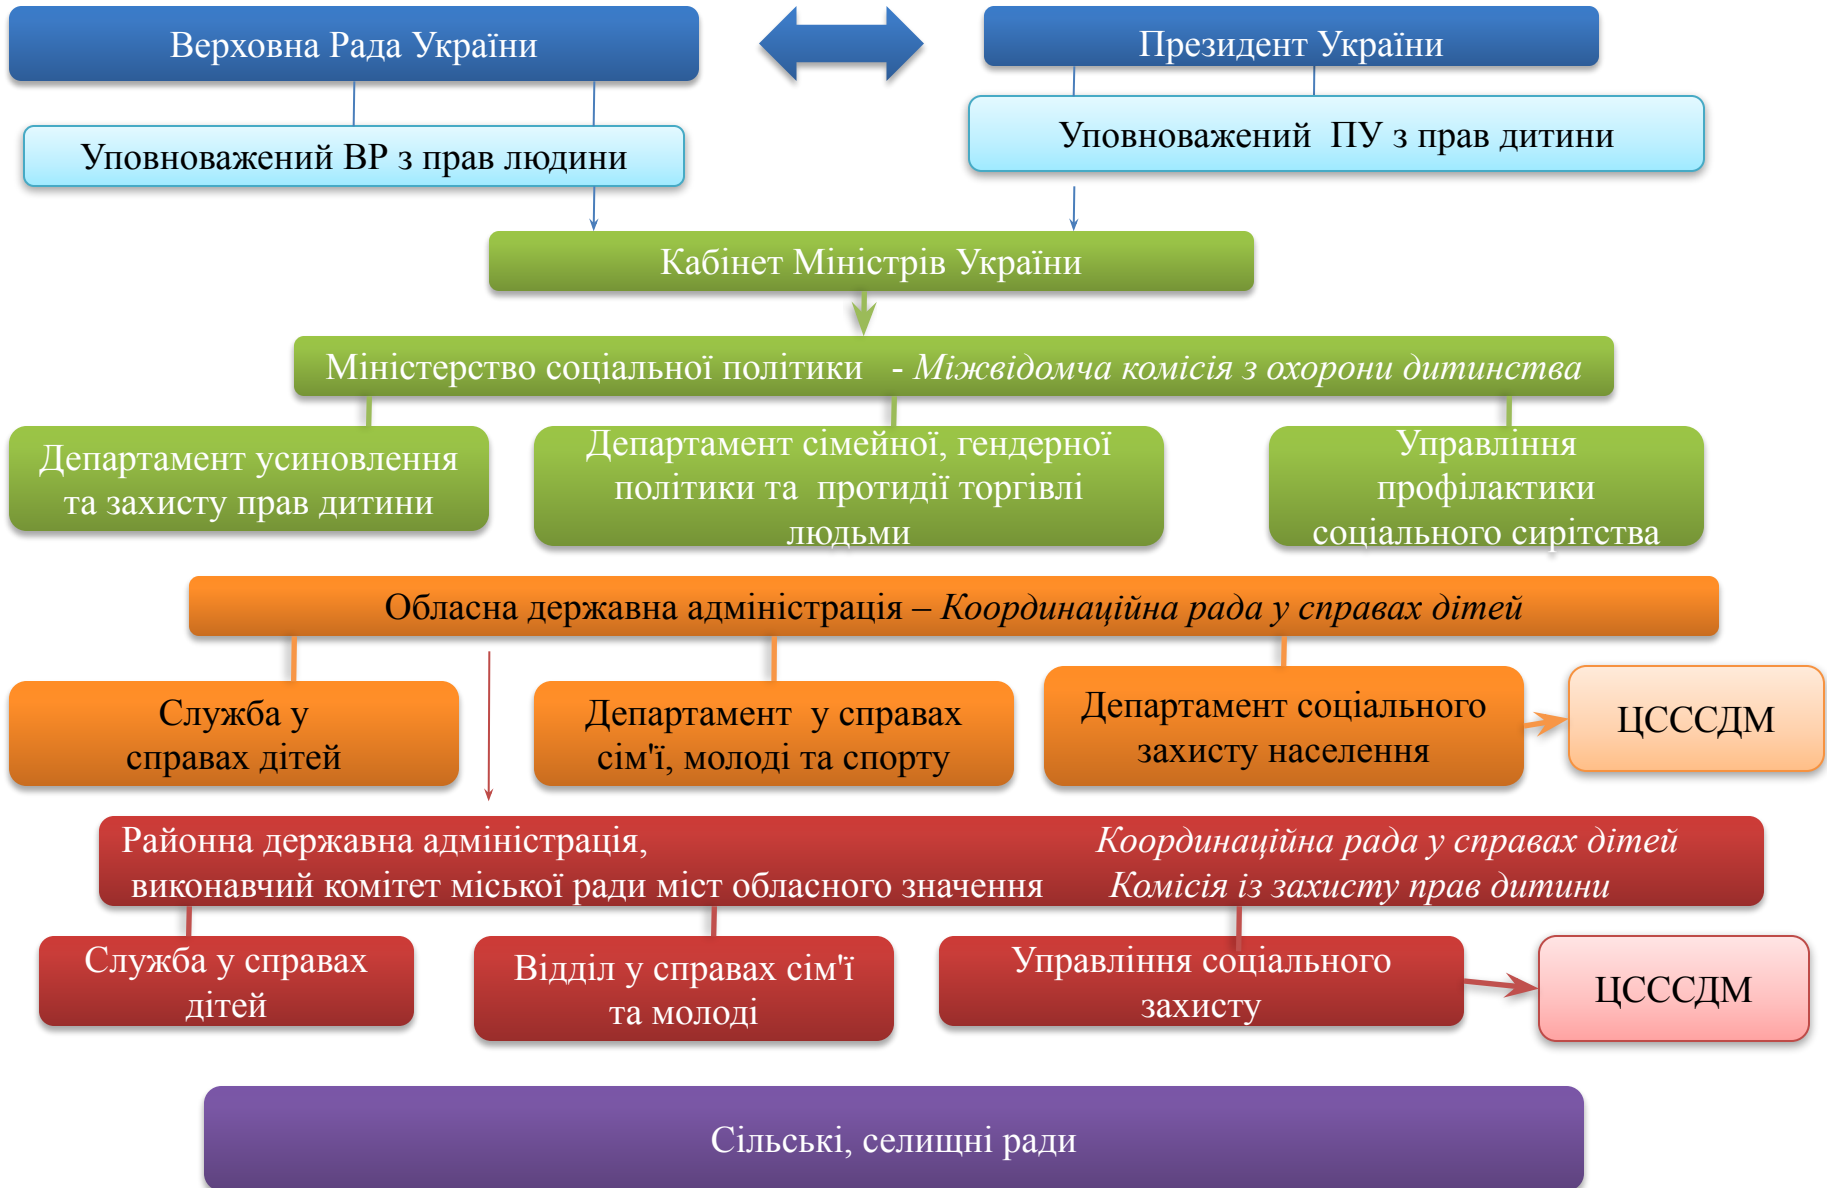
Верховна Рада України

Президент України

Уповноважений ВР з прав людини

Уповноважений ПУ з прав дитини

Кабінет Міністрів України

Міністерство соціальної політики - *Міжвідомча комісія з охорони дитинства*

Департамент усиновлення та захисту прав дитини

Департамент сімейної, гендерної політики та протидії торгівлі людьми

Управління профілактики соціального сирітства

Обласна державна адміністрація – *Координаційна рада у справах дітей*

Служба у справах дітей

Департамент у справах сім'ї, молоді та спорту

Департамент соціального захисту населення

ЦСССДМ

Районна державна адміністрація, виконавчий комітет міської ради міст обласного значення

*Координаційна рада у справах дітей*
*Комісія із захисту прав дитини*

Служба у справах дітей

Відділ у справах сім'ї та молоді

Управління соціального захисту

ЦСССДМ

Сільські, селищні ради